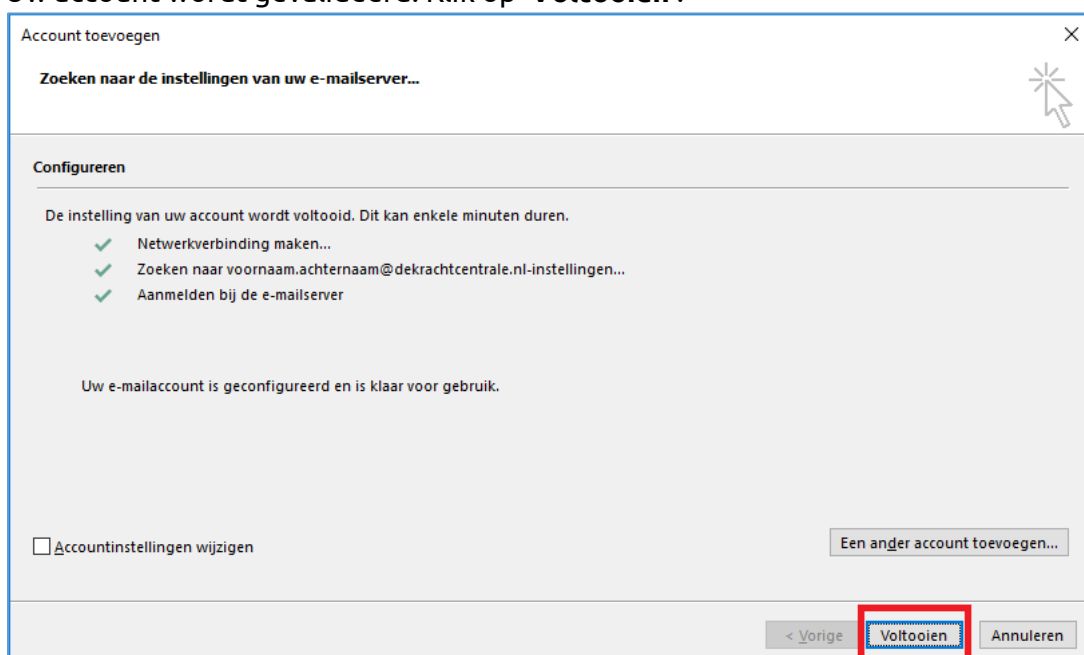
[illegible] account wordt geverifieerd. Klik op 'Voltooien'.

Account toevoegen

Zoeken naar de instellingen van uw e-mailserver...

Configureren

De instelling van uw account wordt voltooid. Dit kan enkele minuten duren.

Netwerkverbinding maken...

Zoeken naar voornaam.achternaam@dekrachtcentrale.nl-instellingen...

Aanmelden bij de e-mailserver

Uw e-mailaccount is geconfigureerd en is klaar voor gebruik.

Accountinstellingen wijzigen

Een ander account toevoegen...

< Vorige

Voltooien

Annuleren